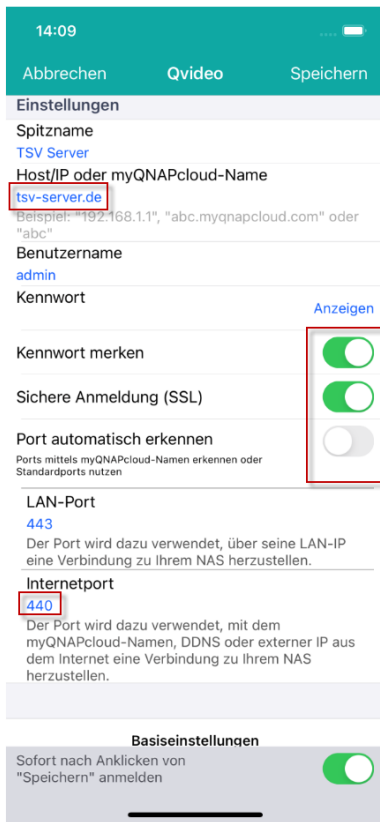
14:09

Abbrechen Qvideo Speichern

Einstellungen

Spitzname
TSV Server

Host/IP oder myQNAPcloud-Name
tsv-server.de
Beispiel: "192.168.1.1", "abc.myqnapcloud.com" oder "abc"

Benutzername
admin

Kennwort
Anzeigen

Kennwort merken

Sichere Anmeldung (SSL)

Port automatisch erkennen
Ports mittels myQNAPcloud-Namen erkennen oder Standardports nutzen

LAN-Port
443
Der Port wird dazu verwendet, über seine LAN-IP eine Verbindung zu Ihrem NAS herzustellen.

Internetport
440
Der Port wird dazu verwendet, mit dem myQNAPcloud-Namen, DDNS oder externer IP aus dem Internet eine Verbindung zu Ihrem NAS herzustellen.

Basiseinstellungen

Sofort nach Anklicken von "Speichern" anmelden